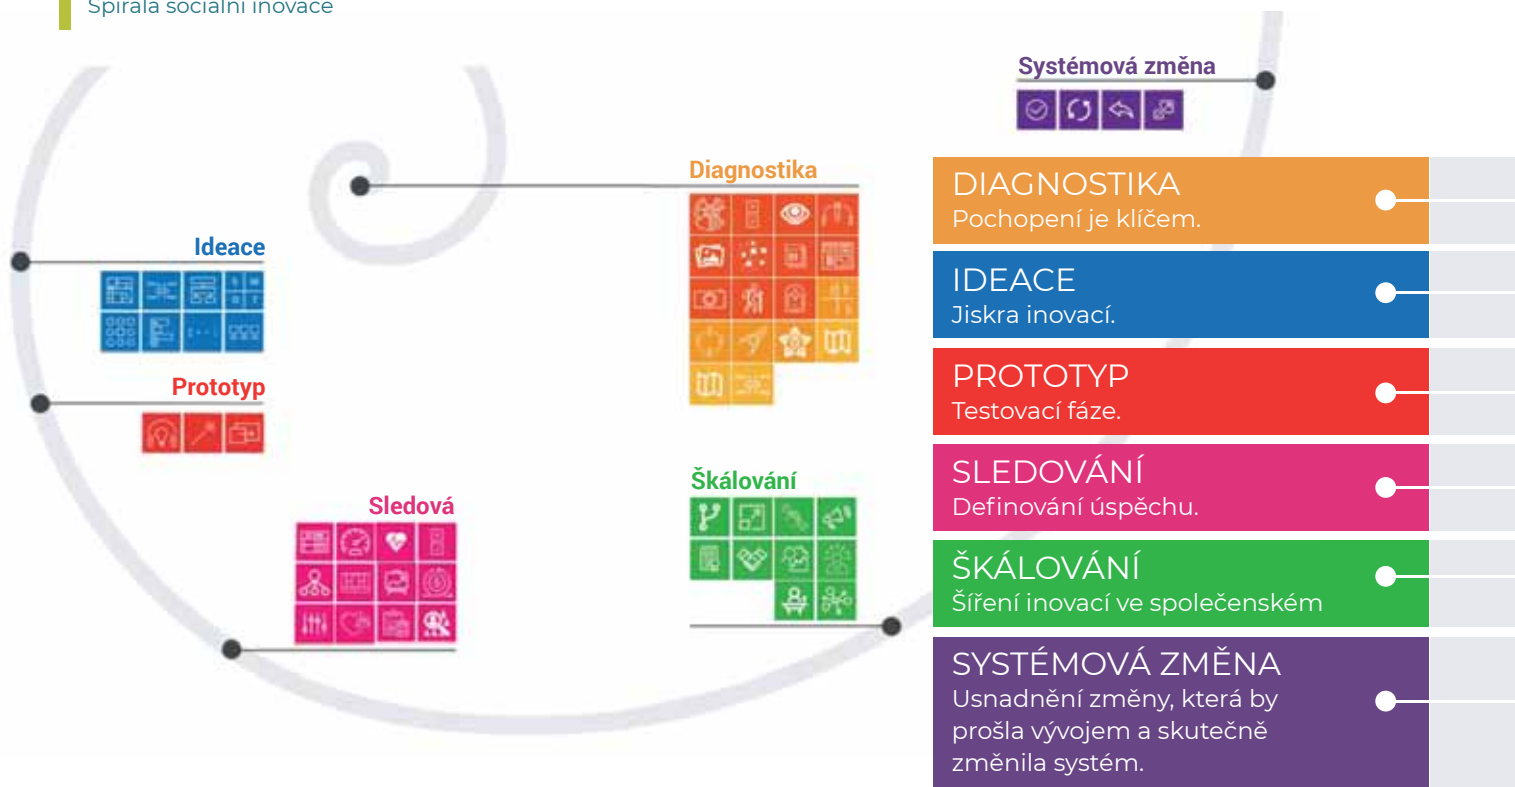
Spirála sociální inovace

Systémová změna

Diagnostika

Ideace

Prototyp

Sledová

Škálování

DIAGNOSTIKA
Pochopení je klíčem.

IDEACE
Jiskra inovací.

PROTOTYP
Testovací fáze.

SLEDOVÁNÍ
Definování úspěchu.

ŠKÁLOVÁNÍ
Šíření inovací ve společenském

SYSTÉMOVÁ ZMĚNA
Usnadnění změny, která by prošla vývojem a skutečně změnila systém.